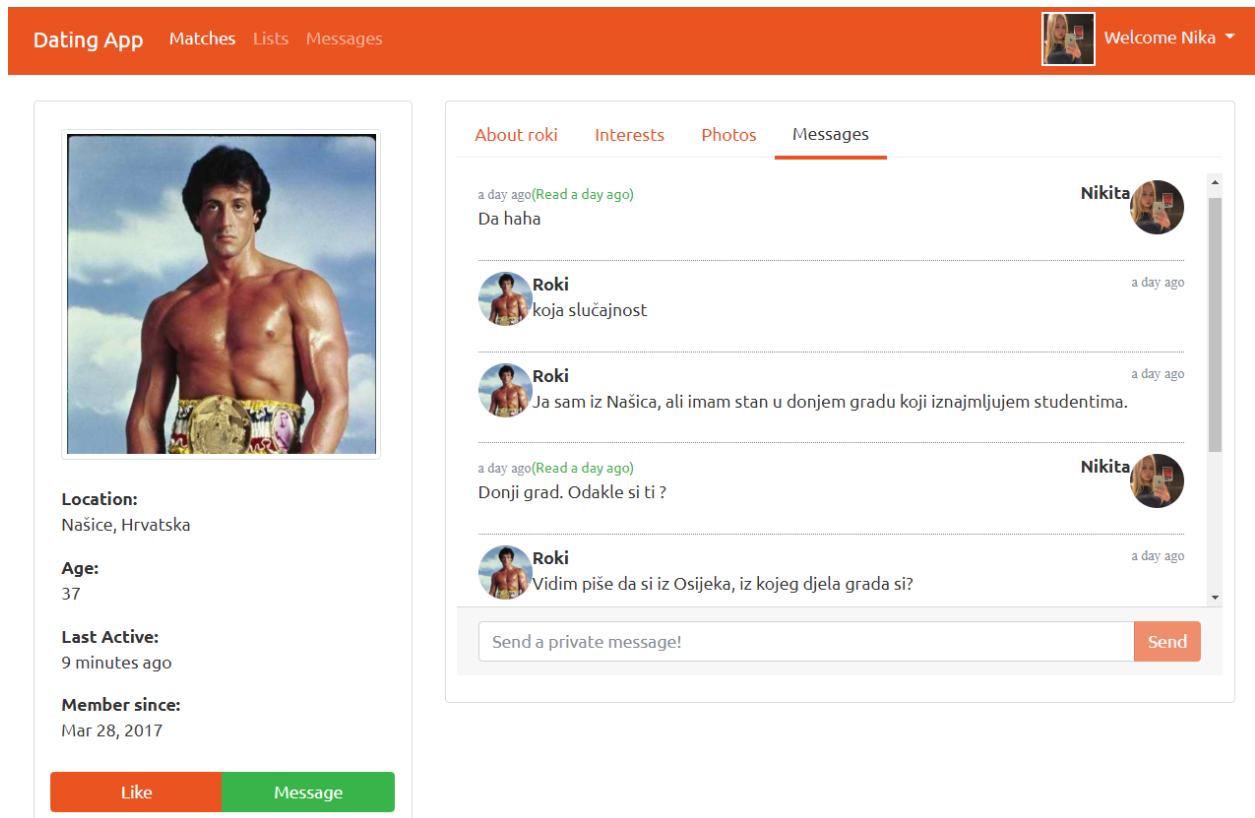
Dating App Matches Lists Messages

Welcome Nika

Location:
Našice, Hrvatska

Age:
37

Last Active:
9 minutes ago

Member since:
Mar 28, 2017

Like Message

About roki Interests Photos Messages

a day ago(Read a day ago)
Nikita
Da haha

Roki
a day ago
koja slučajnost

Roki
a day ago
Ja sam iz Našica, ali imam stan u donjem gradu koji iznajmljujem studentima.

a day ago(Read a day ago)
Nikita
Donji grad. Odakle si ti ?

Roki
a day ago
Vidim piše da si iz Osijeka, iz kojeg djela grada si?

Send a private message!
Send